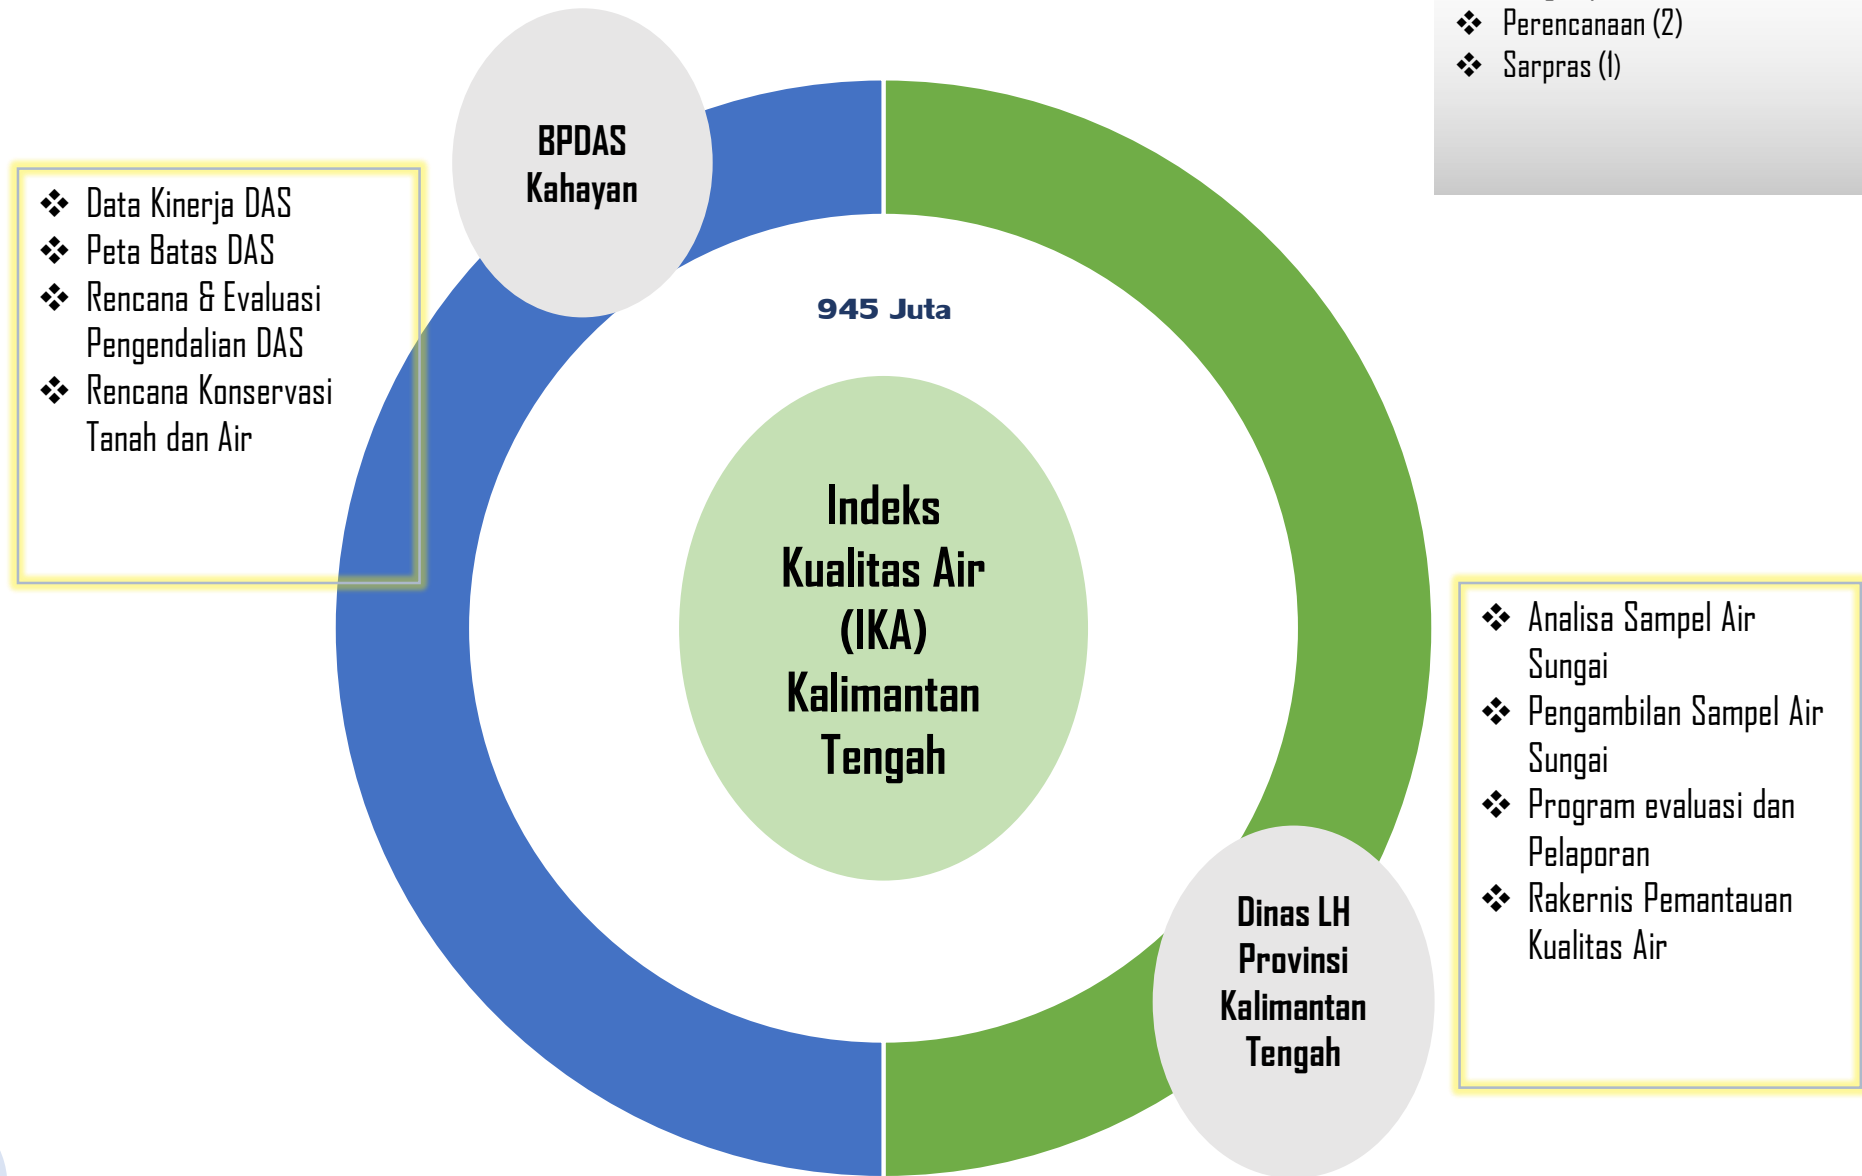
❖ Perencanaan (2)
❖ Sarpras (1)

BPDAS Kahayan

❖ Data Kinerja DAS
❖ Peta Batas DAS
❖ Rencana & Evaluasi Pengendalian DAS
❖ Rencana Konservasi Tanah dan Air

945 Juta

Indeks Kualitas Air (IKA) Kalimantan Tengah

❖ Analisa Sampel Air Sungai
❖ Pengambilan Sampel Air Sungai
❖ Program evaluasi dan Pelaporan
❖ Rakernis Pemantauan Kualitas Air

Dinas LH Provinsi Kalimantan Tengah